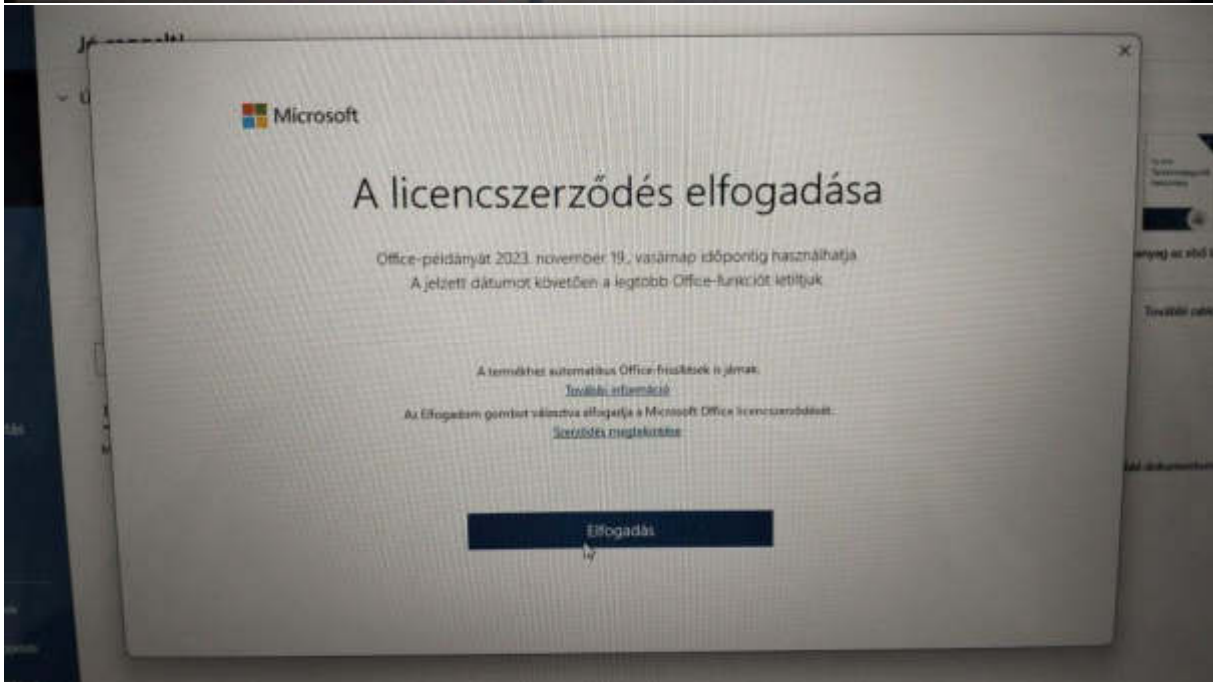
Jó reggelt!

Microsoft

A licencszerződés elfogadása

Office-példányát 2023. november 19., vasárnap időpontig használhatja
A jelzett dátumot követően a legtöbb Office-funkciót letiltjuk

A termékhez automatikus Office-frissítések is járnak.
További információ
Az Elfogadom gombot választva elfogadja a Microsoft Office licencszerződését.
Szerződés megtekintése

Elfogadás

×

anyag az első

További cél

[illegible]